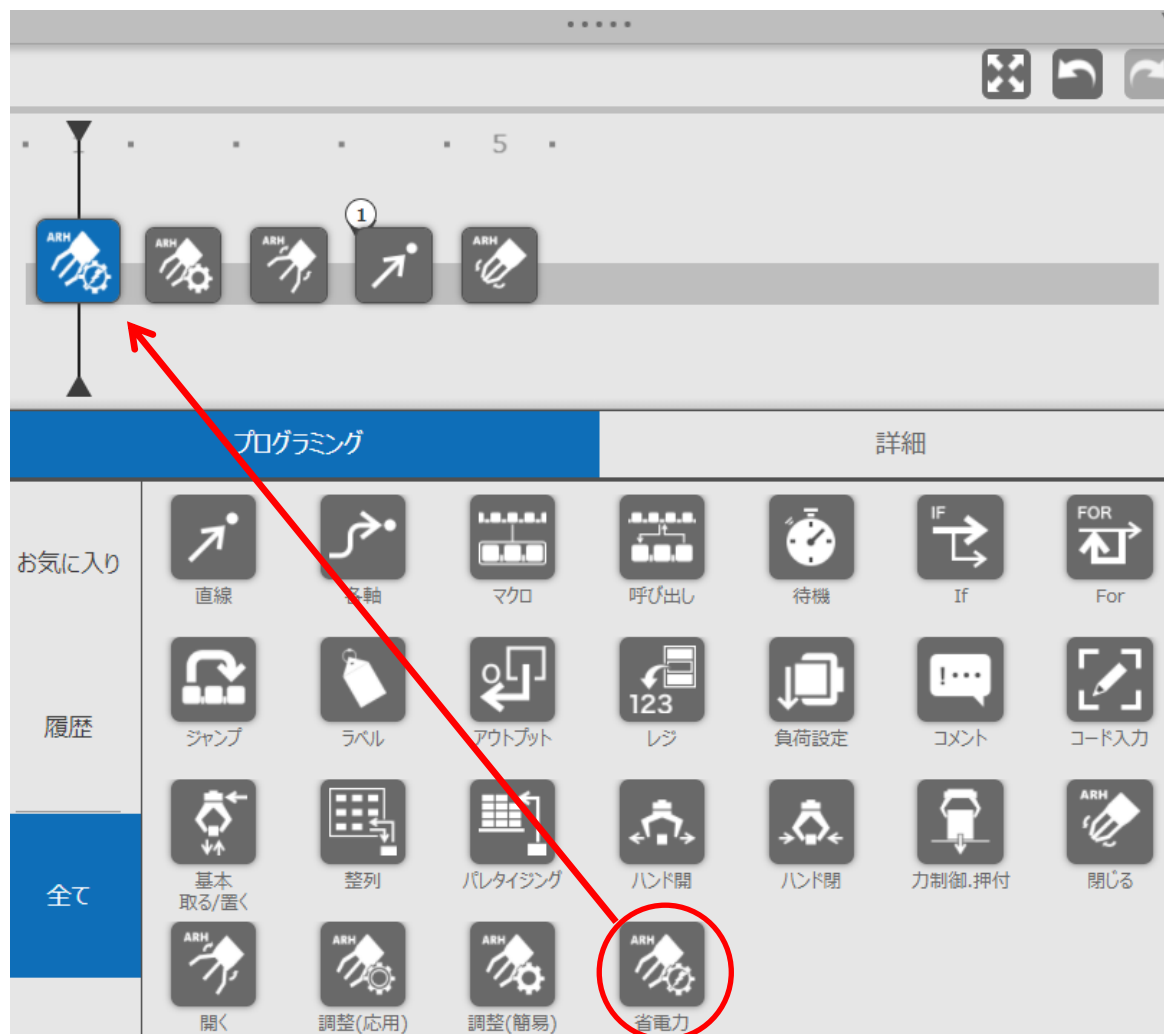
5

ARH ARH ARH ① ARH

プログラミング
詳細

お気に入り
履歴
全て

直線
各軸
マクロ
呼び出し
待機
IF
If
FOR
For

ジャンプ
ラベル
アウトプット
123
レジ
負荷設定
!...
コメント
コード入力

基本
取る/置く
整列
パレタイジング
ハンド開
ハンド閉
力制御.押付
ARH
閉じる

ARH
開く
ARH
調整(応用)
ARH
調整(簡易)
ARH
省電力